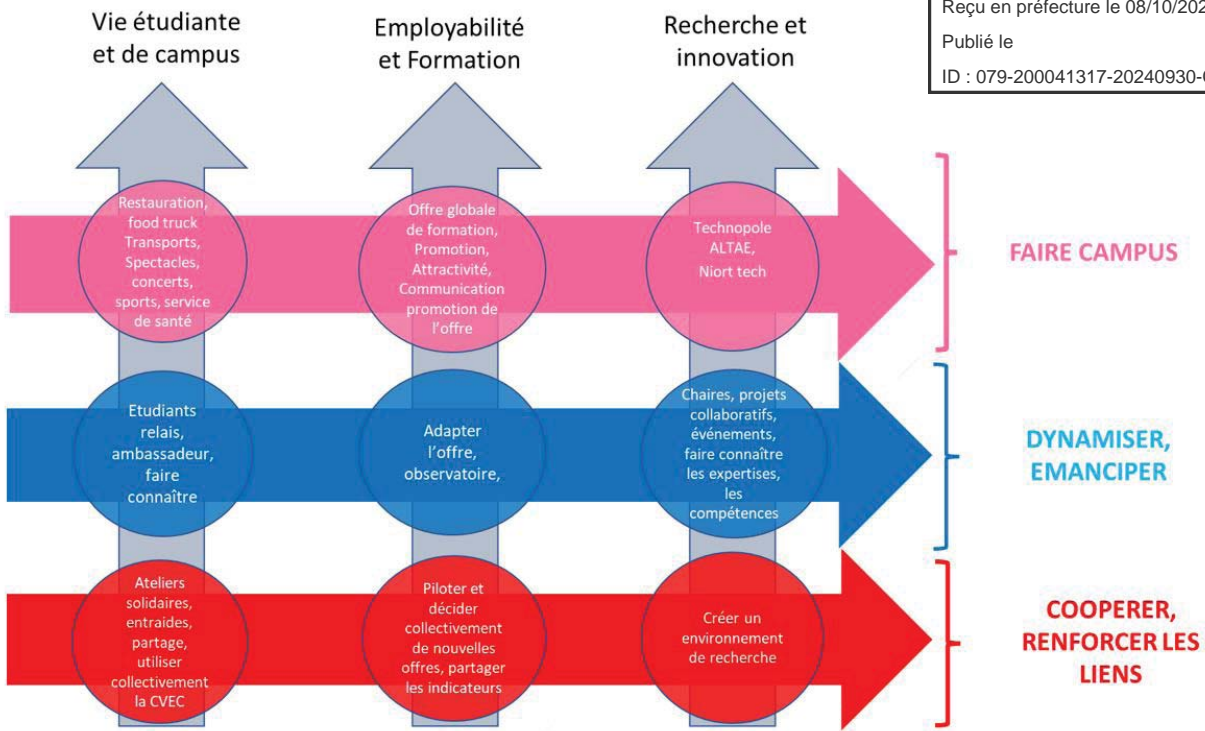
Reçu en préfecture le 08/10/202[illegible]
Publié le
ID : 079-200041317-20240930-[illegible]

Vie étudiante et de campus

Employabilité et Formation

Recherche et innovation

Restauration, food truck Transports, Spectacles, concerts, sports, service de santé

Offre globale de formation, Promotion, Attractivité, Communication promotion de l'offre

Technopole ALTAE, Niort tech

FAIRE CAMPUS

Etudiants relais, ambassadeur, faire connaître

Adapter l'offre, observatoire,

Chaires, projets collaboratifs, événements, faire connaître les expertises, les compétences

DYNAMISER, EMANCIPER

Ateliers solidaires, entraides, partage, utiliser collectivement la CVEC

Piloter et décider collectivement de nouvelles offres, partager les indicateurs

Créer un environnement de recherche

COOPERER, RENFORCER LES LIENS